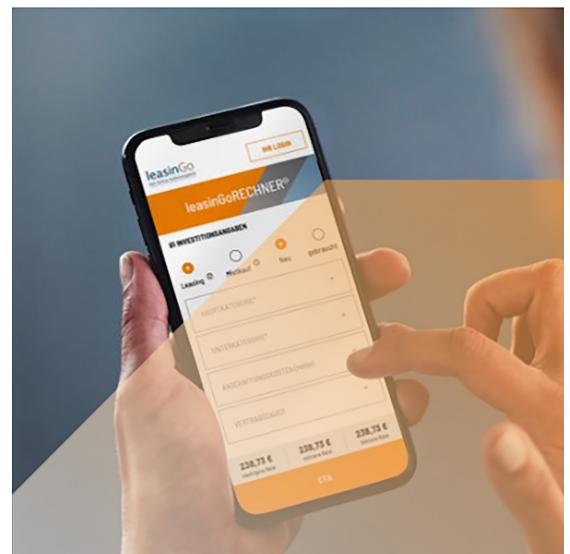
leasinGo

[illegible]

HR LOGIN

leasinGoRECHNER®

01 INVESTITIONSANGABEN

Leasing

Mietkauf

Neu

gebraucht

HAUPTKATEGORIE*

UNTERKATEGORIE*

ANSCHAFFUNGSKOSTEN (netto)

VERTRAGSDAUER

238,73 €
niedrigste Rate

238,73 €
mittlere Rate

238,73 €
höchste Rate

CTA